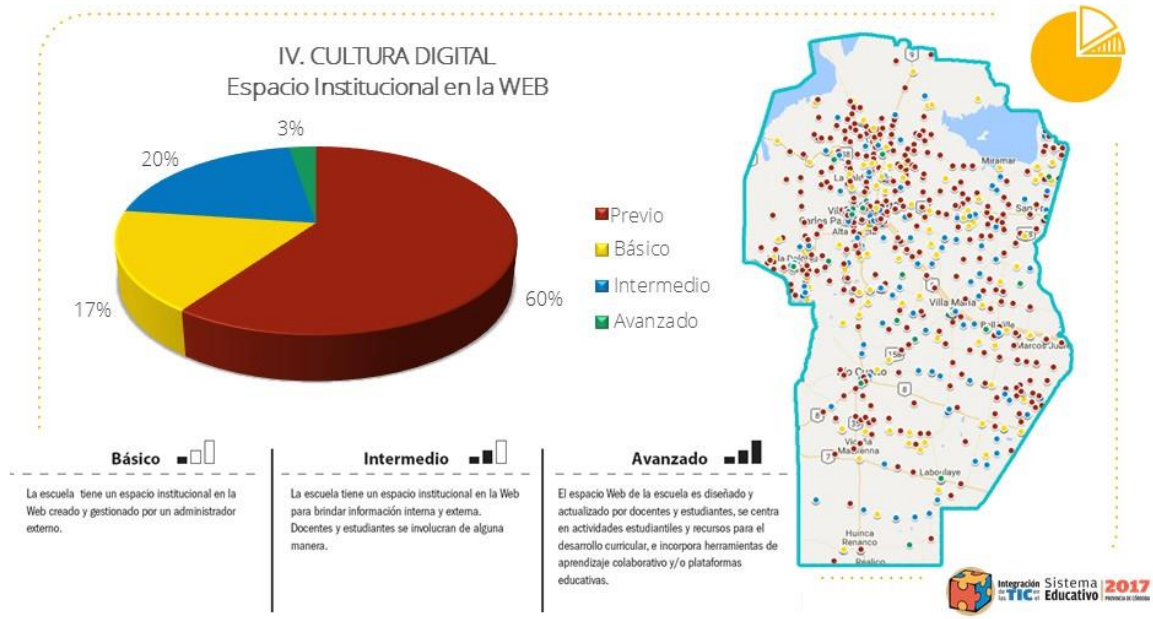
IV. CULTURA DIGITAL
Espacio Institucional en la WEB

3%
20%
17%
60%

Previo
Básico
Intermedio
Avanzado

Miramar
Villa Carlos Paz
Alta Gracia
Villa María
Marcos Juárez
Río Cuarto
Vicuña Mackenna
Laboulaye
Huinca Renancó

Básico

La escuela tiene un espacio institucional en la Web creado y gestionado por un administrador externo.

Intermedio

La escuela tiene un espacio institucional en la Web para brindar información interna y externa. Docentes y estudiantes se involucran de alguna manera.

Avanzado

El espacio Web de la escuela es diseñado y actualizado por docentes y estudiantes, se centra en actividades estudiantiles y recursos para el desarrollo curricular, e incorpora herramientas de aprendizaje colaborativo y/o plataformas educativas.

Integración de las TIC en el Sistema Educativo 2017 PROVINCIA DE CÓRDOBA